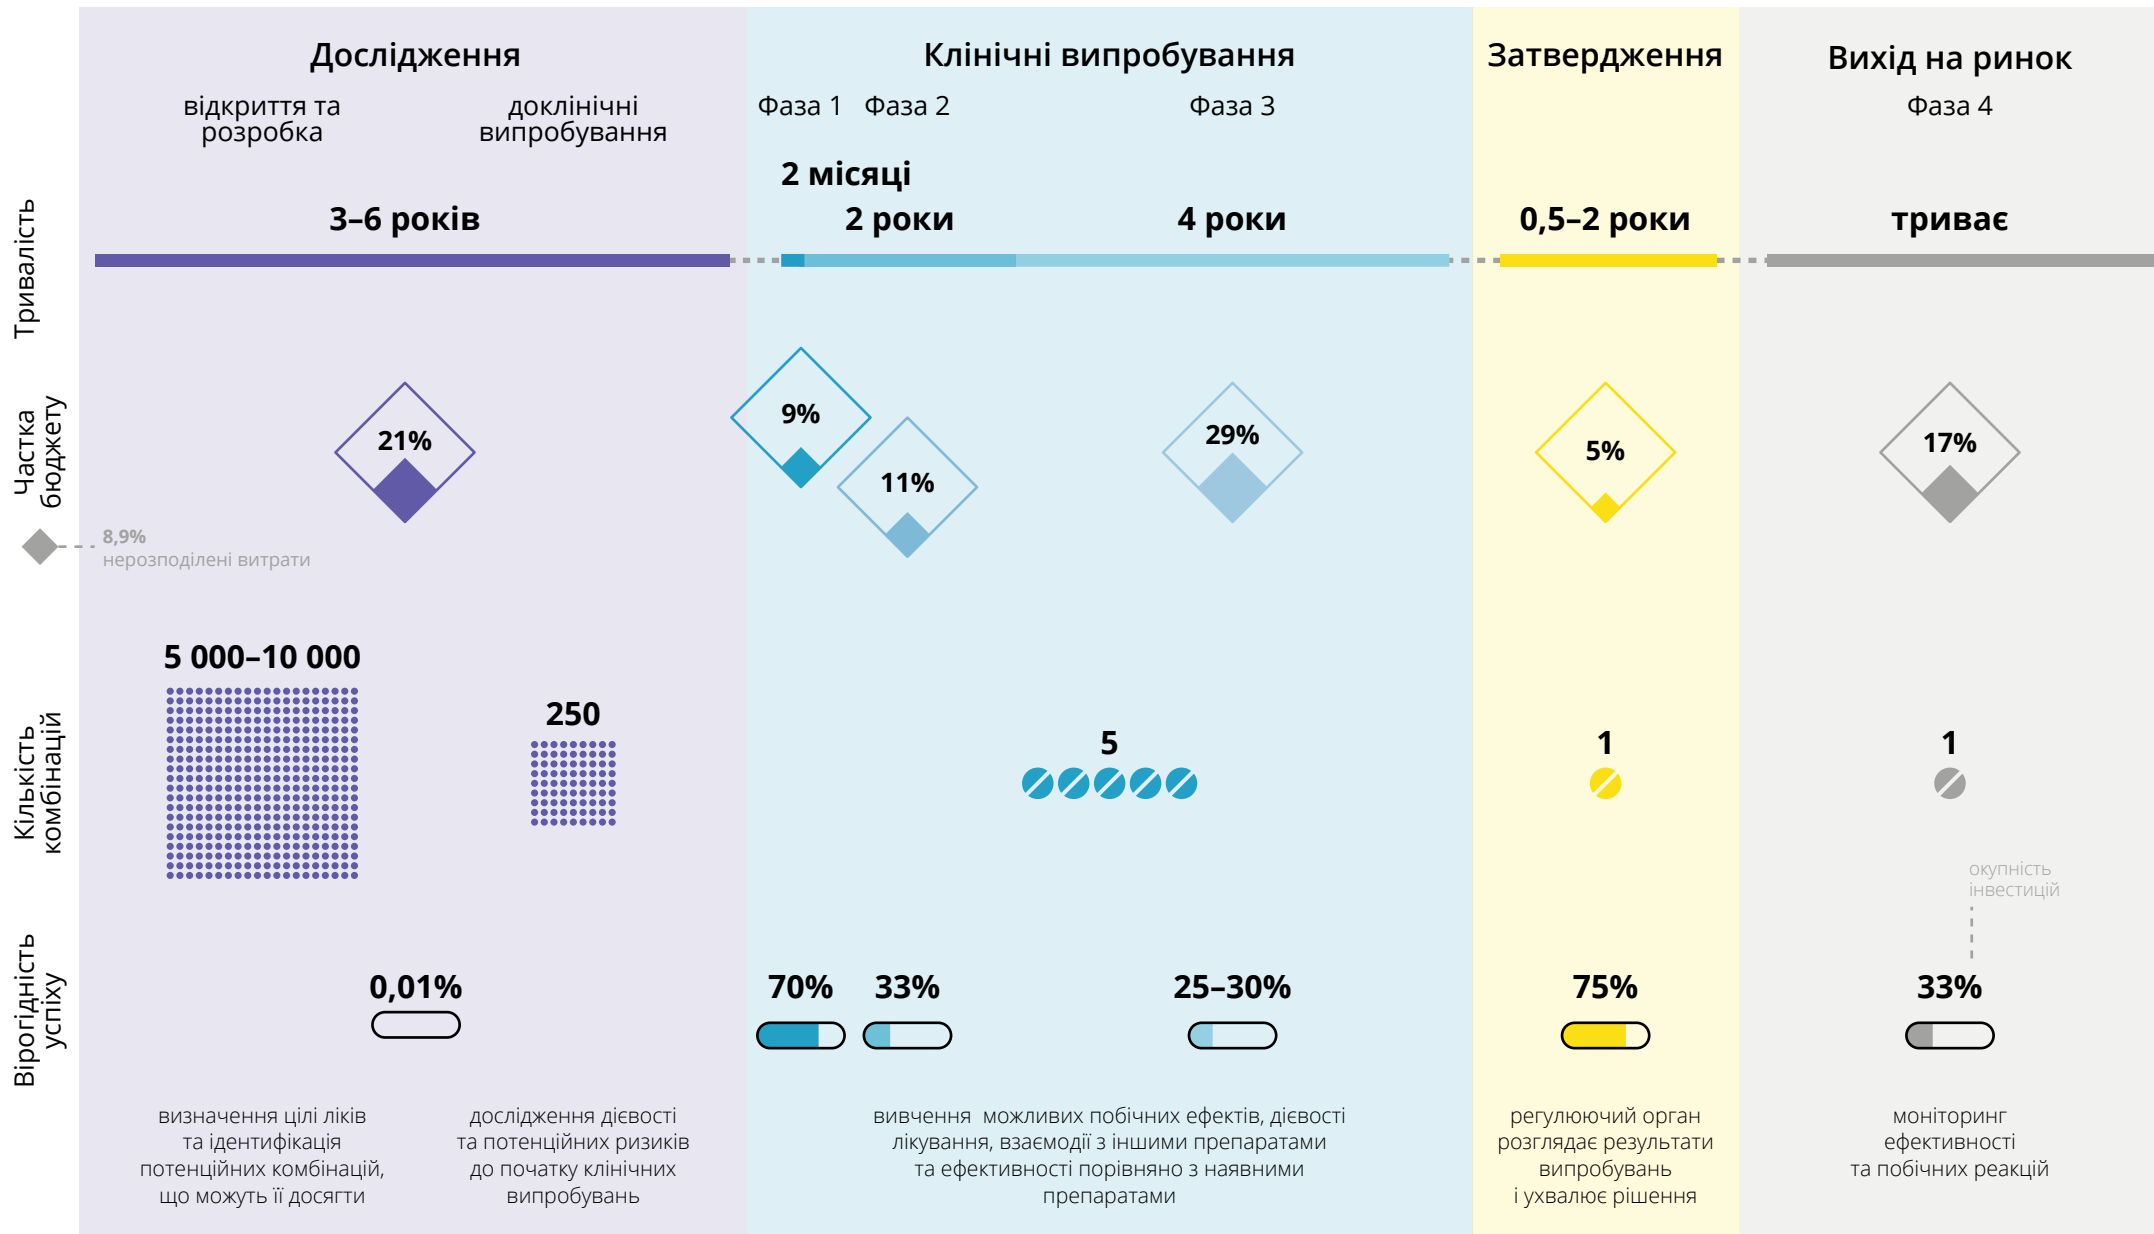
Дослідження

відкриття та розробка

доклінічні випробування

Клінічні випробування

Фаза 1 Фаза 2

Фаза 3

Затвердження

Вихід на ринок

Фаза 4

Тривалість

2 місяці

3–6 років

2 роки

4 роки

0,5–2 роки

триває

Частка бюджету

21%

9%

11%

29%

5%

17%

8,9%
нерозподілені витрати

Кількість комбінацій

5 000–10 000

250

5

1

1

окупність інвестицій

Вірогідність успіху

0,01%

70%

33%

25–30%

75%

33%

визначення цілі ліків та ідентифікація потенційних комбінацій, що можуть її досягти

дослідження дієвості та потенційних ризиків до початку клінічних випробувань

вивчення можливих побічних ефектів, дієвості лікування, взаємодії з іншими препаратами та ефективності порівняно з наявними препаратами

регулюючий орган розглядає результати випробувань і ухвалює рішення

моніторинг ефективності та побічних реакцій